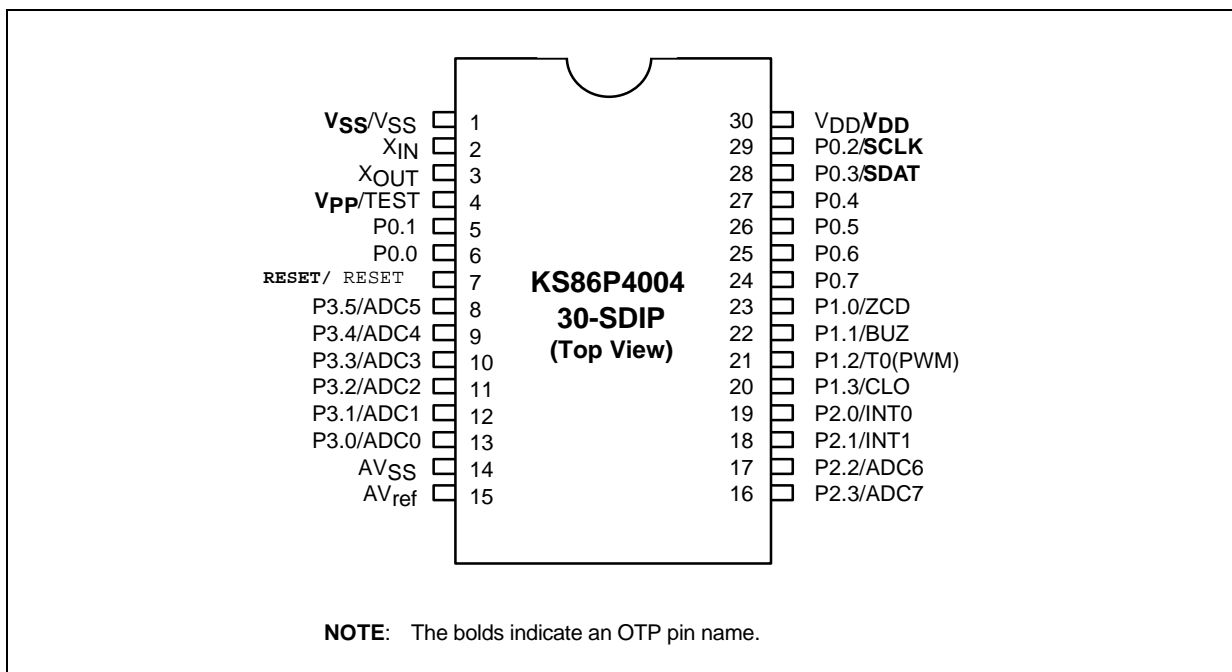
$V_{SS}$/$V_{SS}$ 1
$X_{IN}$ 2
$X_{OUT}$ 3
$V_{PP}$/TEST 4
P0.1 5
P0.0 6
RESET/ RESET 7
P3.5/ADC5 8
P3.4/ADC4 9
P3.3/ADC3 10
P3.2/ADC2 11
P3.1/ADC1 12
P3.0/ADC0 13
$AV_{SS}$ 14
$AV_{ref}$ 15

KS86P4004
30-SDIP
(Top View)

30 $V_{DD}$/$V_{DD}$
29 P0.2/SCLK
28 P0.3/SDAT
27 P0.4
26 P0.5
25 P0.6
24 P0.7
23 P1.0/ZCD
22 P1.1/BUZ
21 P1.2/T0(PWM)
20 P1.3/CLO
19 P2.0/INT0
18 P2.1/INT1
17 P2.2/ADC6
16 P2.3/ADC7

NOTE: The bolds indicate an OTP pin name.